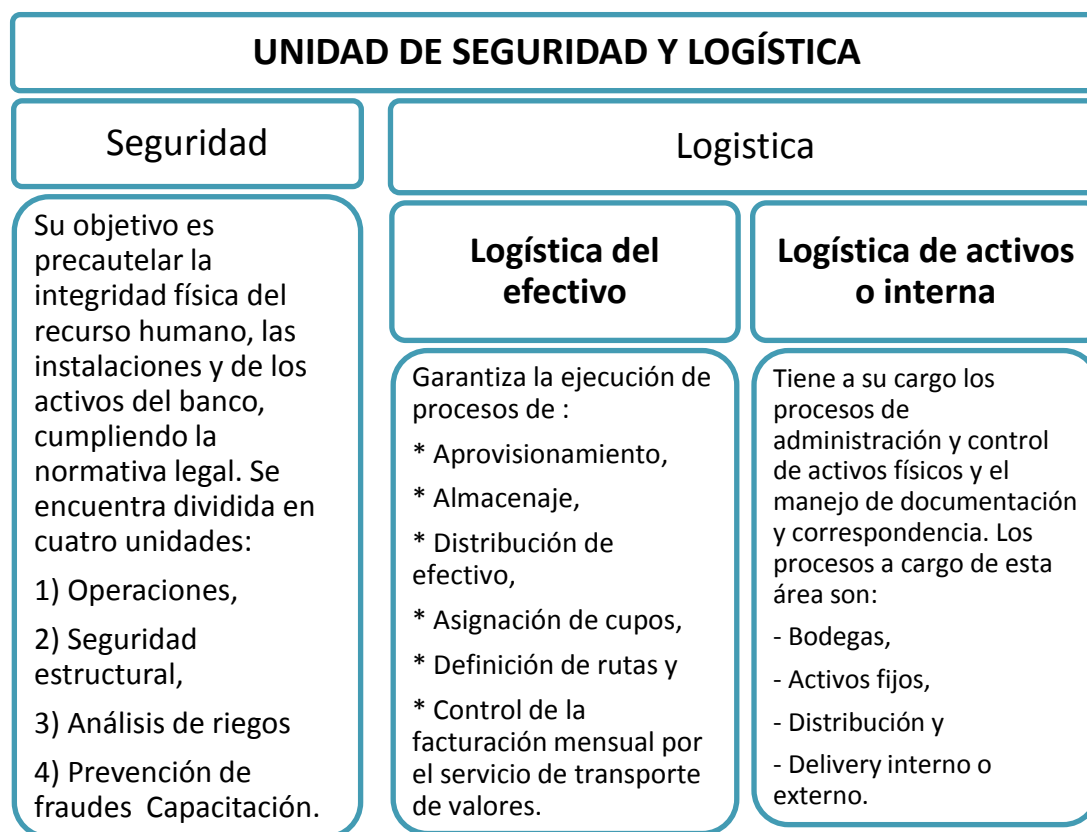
UNIDAD DE SEGURIDAD Y LOGÍSTICA

Seguridad

Su objetivo es precautelar la integridad física del recurso humano, las instalaciones y de los activos del banco, cumpliendo la normativa legal. Se encuentra dividida en cuatro unidades:

1) Operaciones,

2) Seguridad estructural,

3) Análisis de riegos

4) Prevención de fraudes Capacitación.

Logistica

Logística del efectivo

Garantiza la ejecución de procesos de :

* Aprovisionamiento,

* Almacenaje,

* Distribución de efectivo,

* Asignación de cupos,

* Definición de rutas y

* Control de la facturación mensual por el servicio de transporte de valores.

Logística de activos o interna

Tiene a su cargo los procesos de administración y control de activos físicos y el manejo de documentación y correspondencia. Los procesos a cargo de esta área son:

- Bodegas,

- Activos fijos,

- Distribución y

- Delivery interno o externo.